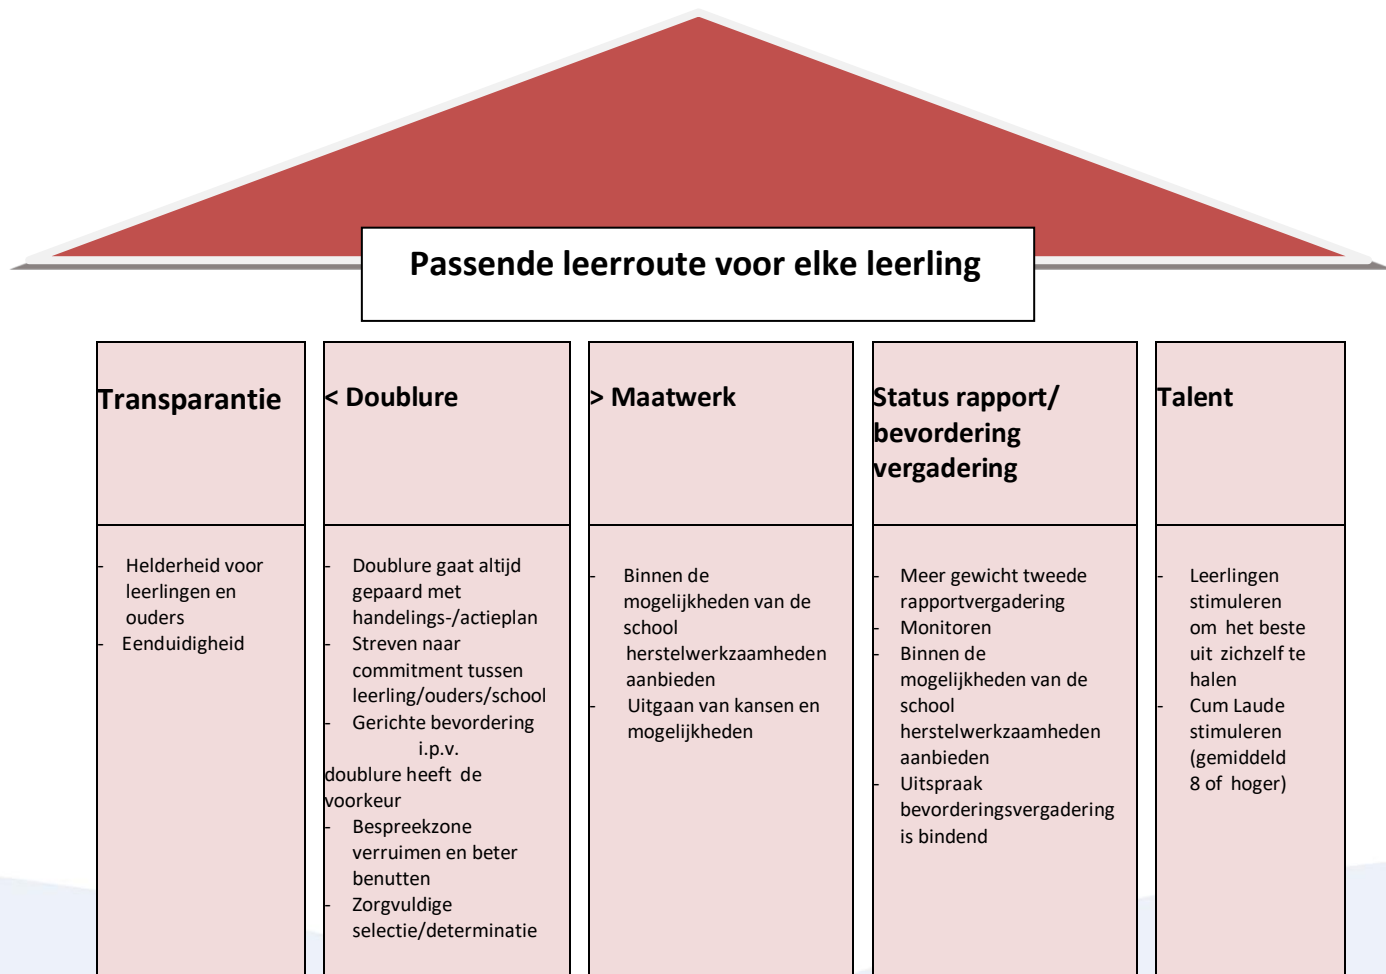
Passende leerroute voor elke leerling

Transparantie

- Helderheid voor leerlingen en ouders
- Eenduidigheid

< Doublure

- Doublure gaat altijd gepaard met handelings-/actieplan
- Streven naar commitment tussen leerling/ouders/school
- Gerichte bevordering i.p.v. doublure heeft de voorkeur
- Bespreekzone verruimen en beter benutten
- Zorgvuldige selectie/determinatie

> Maatwerk

- Binnen de mogelijkheden van de school herstelwerkzaamheden aanbieden
- Uitgaan van kansen en mogelijkheden

Status rapport/ bevordering vergadering

- Meer gewicht tweede rapportvergadering
- Monitoren
- Binnen de mogelijkheden van de school herstelwerkzaamheden aanbieden
- Uitspraak bevorderingsvergadering is bindend

Talent

- Leerlingen stimuleren om het beste uit zichzelf te halen
- Cum Laude stimuleren (gemiddeld 8 of hoger)